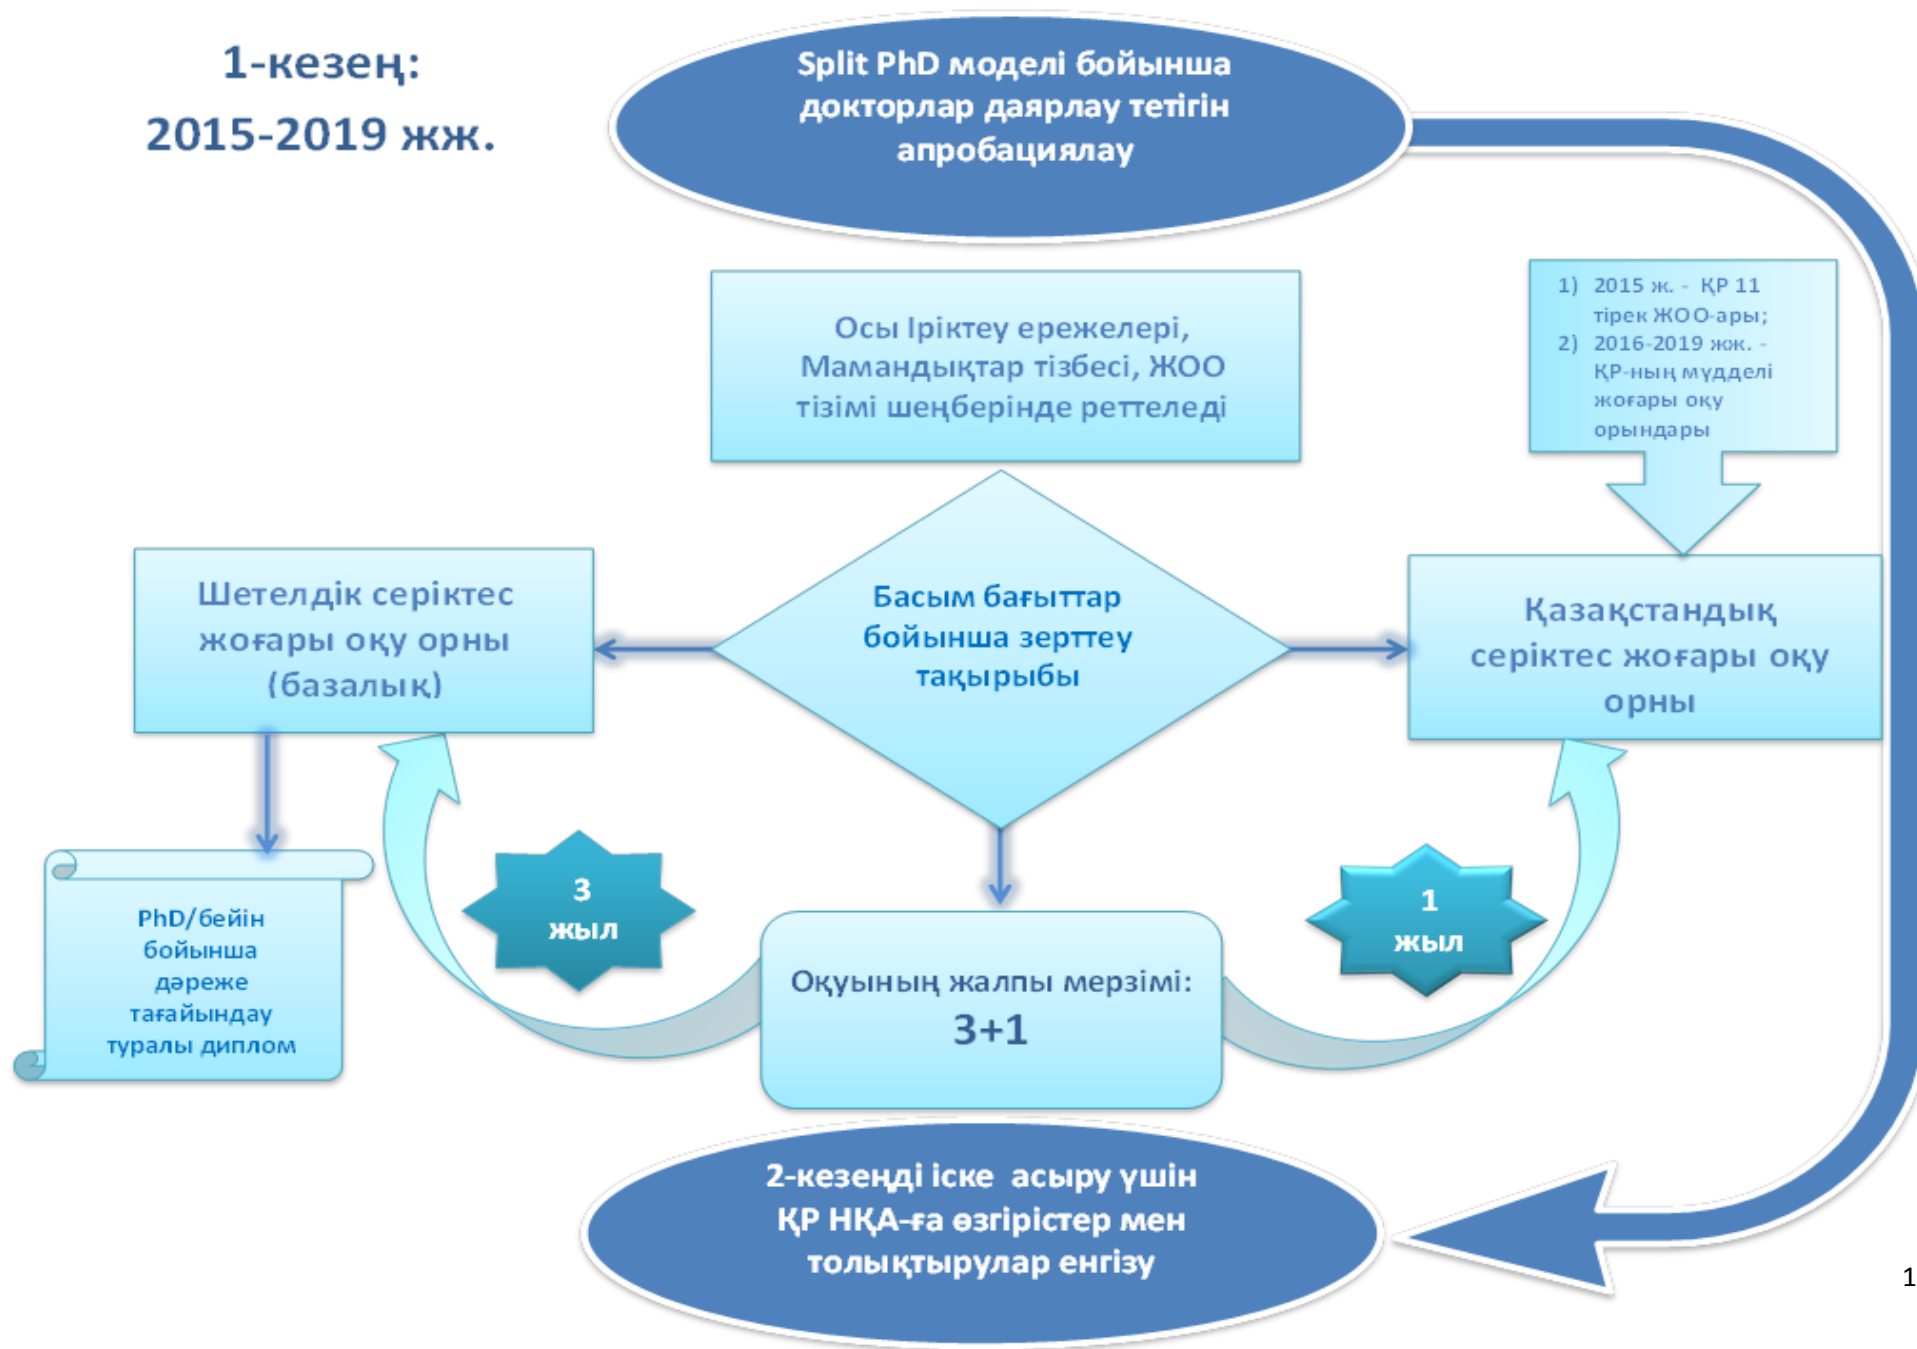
1-кезең:
2015-2019 жж.

Split PhD моделі бойынша докторлар даярлау тетігін апробациялау

Осы Іріктеу ережелері, Мамандықтар тізбесі, ЖОО тізімі шеңберінде реттеледі

1) 2015 ж. - ҚР 11 тірек ЖОО-ары;
2) 2016-2019 жж. - ҚР-ның мүдделі жоғары оқу орындары

Шетелдік серіктес жоғары оқу орны (базалық)

Басым бағыттар бойынша зерттеу тақырыбы

Қазақстандық серіктес жоғары оқу орны

PhD/бейін бойынша дәреже тағайындау туралы диплом

3 жыл

1 жыл

Оқуының жалпы мерзімі:
3+1

2-кезеңді іске асыру үшін ҚР НҚА-ға өзгерістер мен толықтырулар енгізу

1